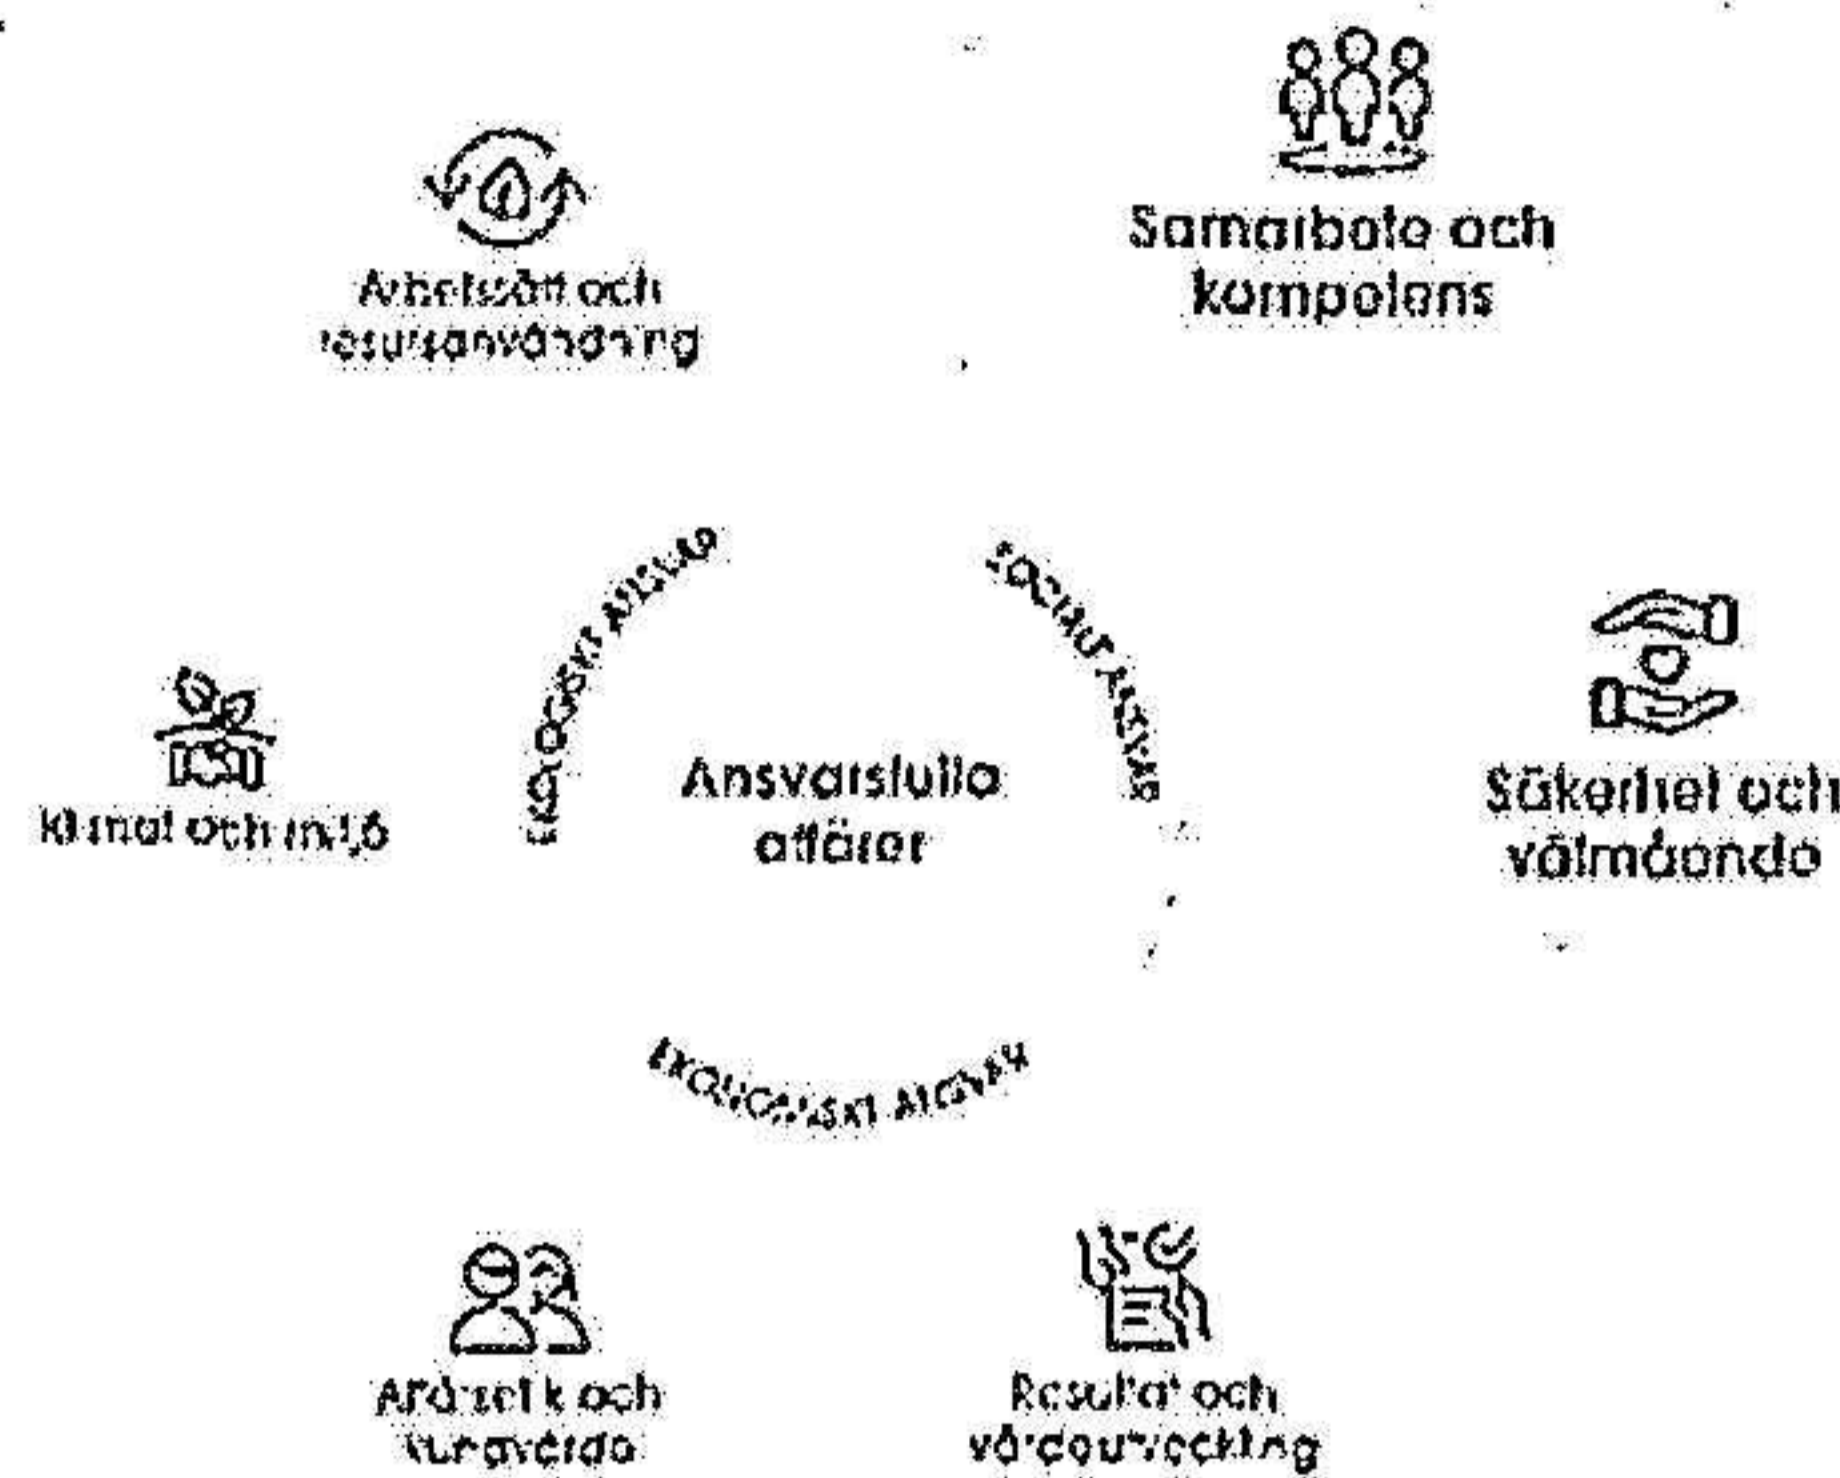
Arbetssätt och resursanvändning

Samarbete och kompetens

EKOLOGISKT ANSVAR

SOCIALT ANSVAR

Klimat och miljö

Ansvarsfulla affärer

Säkerhet och välmående

EKONOMISKT ANSVAR

Affärsetik och kundvärde

Resultat och värdeutveckling